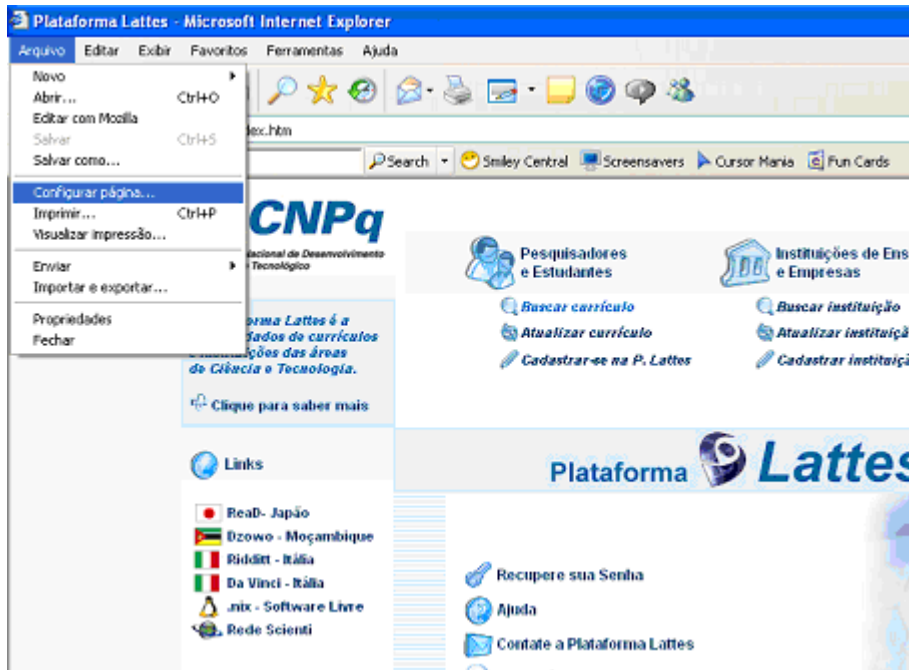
Plataforma Lattes - Microsoft Internet Explorer

Arquivo Editar Exibir Favoritos Ferramentas Ajuda

Novo
Abrir... Ctrl+O
Editar com Mozilla
Salvar Ctrl+S
Salvar como...
Configurar página...
Imprimir... Ctrl+P
Visualizar impressão...
Enviar
Importar e exportar...
Propriedades
Fechar

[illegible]dex.htm

Search Smiley Central Screensavers Cursor Mania Fun Cards

CNPq
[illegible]cional de Desenvolvimento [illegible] Tecnológico

Pesquisadores e Estudantes
Buscar currículo
Atualizar currículo
Cadastrar-se na P. Lattes

Instituições de Ens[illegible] e Empresas
Buscar instituição
Atualizar instituiçã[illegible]
Cadastrar instituiçã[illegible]

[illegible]forma Lattes é a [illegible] dados de currículos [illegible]ições das áreas de Ciência e Tecnologia.

Clique para saber mais

Links
ReaD- Japão
Dzowo - Moçambique
Ridditt - Itália
Da Vinci - Itália
.nix - Software Livre
Rede Scienti

Plataforma Lattes

Recupere sua Senha
Ajuda
Contate a Plataforma Lattes